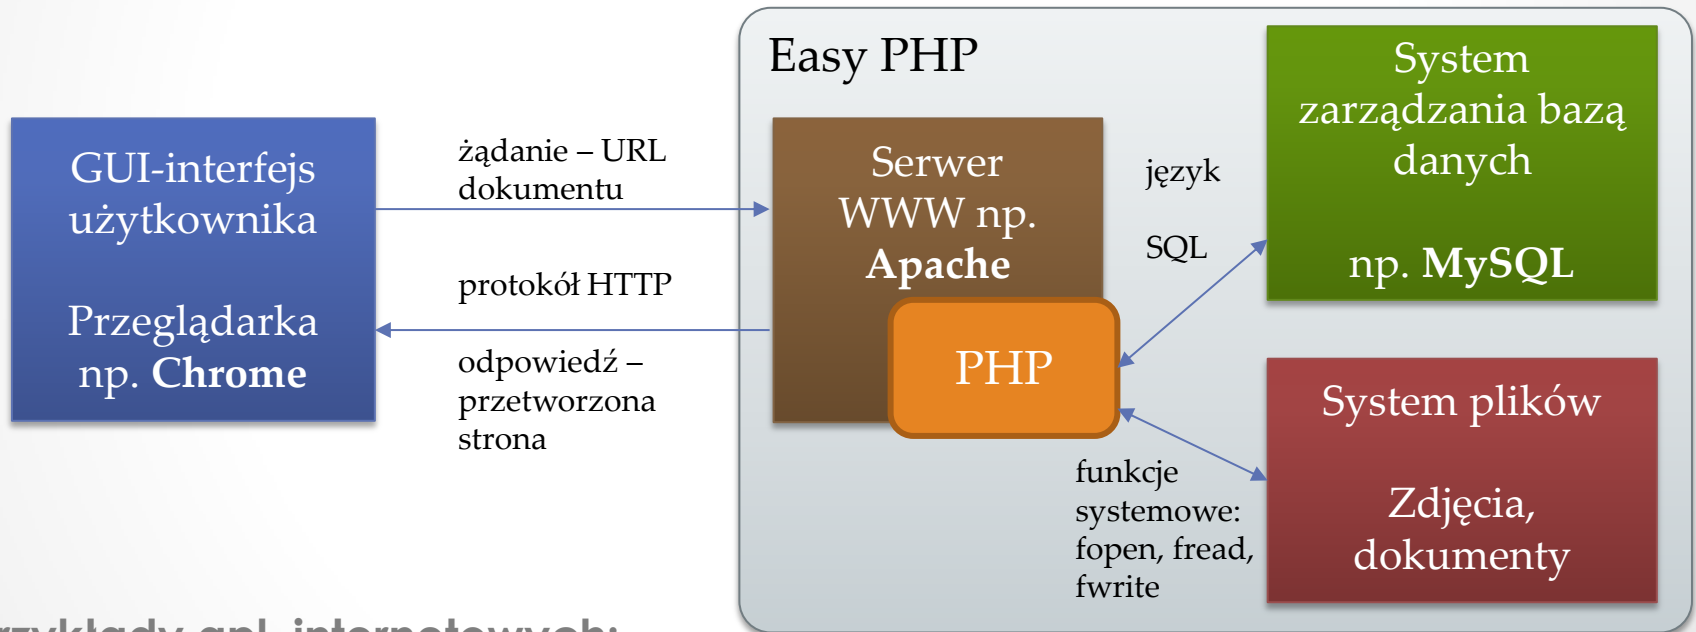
GUI-interfejs użytkownika

Przeglądarka np. **Chrome**

żądanie – URL dokumentu

protokół HTTP

odpowiedź – przetworzona strona

Easy PHP

Serwer WWW np. **Apache**

PHP

język

SQL

System zarządzania bazą danych

np. **MySQL**

System plików

Zdjęcia, dokumenty

funkcje systemowe: fopen, fread, fwrite

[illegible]zykłady apl. internetowych: